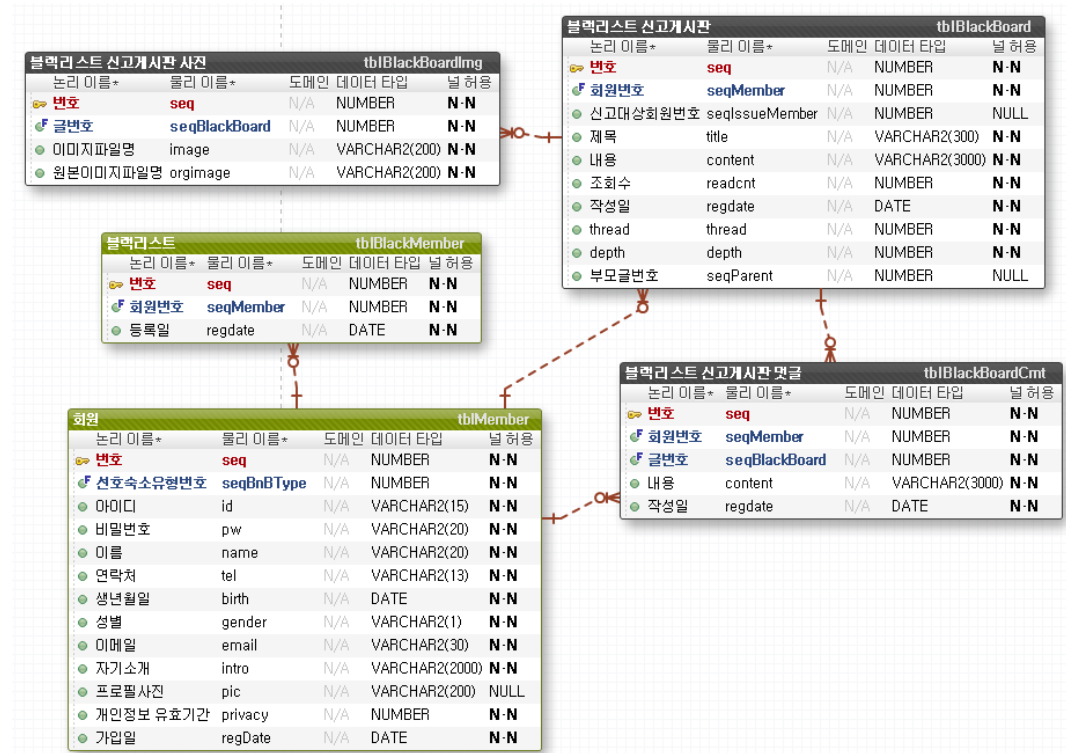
블랙리스트 신고게시판 사진 tblBlackBoardImg

| 논리 이름* | 물리 이름* | 도메인 | 데이터 타입 | 널 허용 |
|---|---|---|---|---|
| 번호 | seq | N/A | NUMBER | N-N |
| 글번호 | seqBlackBoard | N/A | NUMBER | N-N |
| 이미지파일명 | image | N/A | VARCHAR2(200) | N-N |
| 원본이미지파일명 | orgimage | N/A | VARCHAR2(200) | N-N |

블랙리스트 신고게시판 tblBlackBoard

| 논리 이름* | 물리 이름* | 도메인 | 데이터 타입 | 널 허용 |
|---|---|---|---|---|
| 번호 | seq | N/A | NUMBER | N-N |
| 회원번호 | seqMember | N/A | NUMBER | N-N |
| 신고대상회원번호 | seqIssueMember | N/A | NUMBER | NULL |
| 제목 | title | N/A | VARCHAR2(300) | N-N |
| 내용 | content | N/A | VARCHAR2(3000) | N-N |
| 조회수 | readcnt | N/A | NUMBER | N-N |
| 작성일 | regdate | N/A | DATE | N-N |
| thread | thread | N/A | NUMBER | N-N |
| depth | depth | N/A | NUMBER | N-N |
| 부모글번호 | seqParent | N/A | NUMBER | NULL |

블랙리스트 tblBlackMember

| 논리 이름* | 물리 이름* | 도메인 | 데이터 타입 | 널 허용 |
|---|---|---|---|---|
| 번호 | seq | N/A | NUMBER | N-N |
| 회원번호 | seqMember | N/A | NUMBER | N-N |
| 등록일 | regdate | N/A | DATE | N-N |

블랙리스트 신고게시판 댓글 tblBlackBoardCmt

| 논리 이름* | 물리 이름* | 도메인 | 데이터 타입 | 널 허용 |
|---|---|---|---|---|
| 번호 | seq | N/A | NUMBER | N-N |
| 회원번호 | seqMember | N/A | NUMBER | N-N |
| 글번호 | seqBlackBoard | N/A | NUMBER | N-N |
| 내용 | content | N/A | VARCHAR2(3000) | N-N |
| 작성일 | regdate | N/A | DATE | N-N |

회원 tblMember

| 논리 이름* | 물리 이름* | 도메인 | 데이터 타입 | 널 허용 |
|---|---|---|---|---|
| 번호 | seq | N/A | NUMBER | N-N |
| 선호숙소유형번호 | seqBnBType | N/A | NUMBER | N-N |
| 아이디 | id | N/A | VARCHAR2(15) | N-N |
| 비밀번호 | pw | N/A | VARCHAR2(20) | N-N |
| 이름 | name | N/A | VARCHAR2(20) | N-N |
| 연락처 | tel | N/A | VARCHAR2(13) | N-N |
| 생년월일 | birth | N/A | DATE | N-N |
| 성별 | gender | N/A | VARCHAR2(1) | N-N |
| 이메일 | email | N/A | VARCHAR2(30) | N-N |
| 자기소개 | intro | N/A | VARCHAR2(2000) | N-N |
| 프로필사진 | pic | N/A | VARCHAR2(200) | NULL |
| 개인정보 유효기간 | privacy | N/A | NUMBER | N-N |
| 가입일 | regDate | N/A | DATE | N-N |